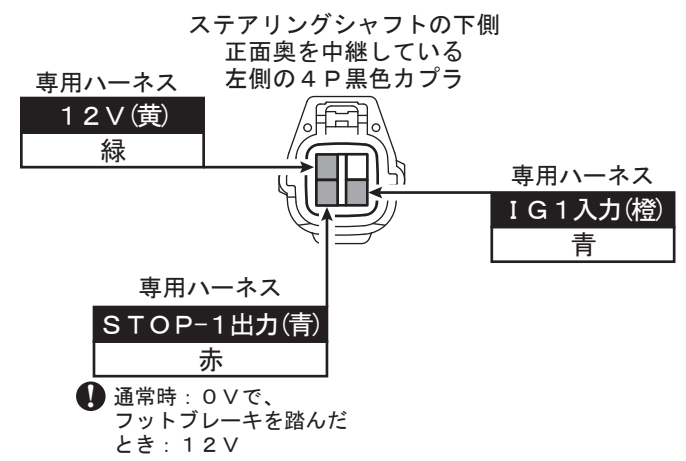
ステアリングシャフトの下側
正面奥を中継している
左側の４Ｐ黒色カプラ

専用ハーネス

| １２Ｖ(黄) |
|---|
| 緑 |

専用ハーネス

| ＩＧ１入力(橙) |
|---|
| 青 |

専用ハーネス

| ＳＴＯＰ-１出力(青) |
|---|
| 赤 |

通常時：０Ｖで、
フットブレーキを踏んだとき：１２Ｖ